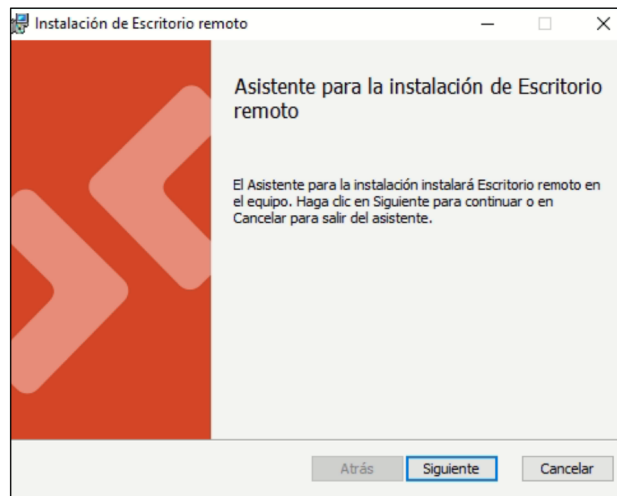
Instalación de Escritorio remoto

Asistente para la instalación de Escritorio remoto

El Asistente para la instalación instalará Escritorio remoto en el equipo. Haga clic en Siguiente para continuar o en Cancelar para salir del asistente.

Atrás Siguiente Cancelar